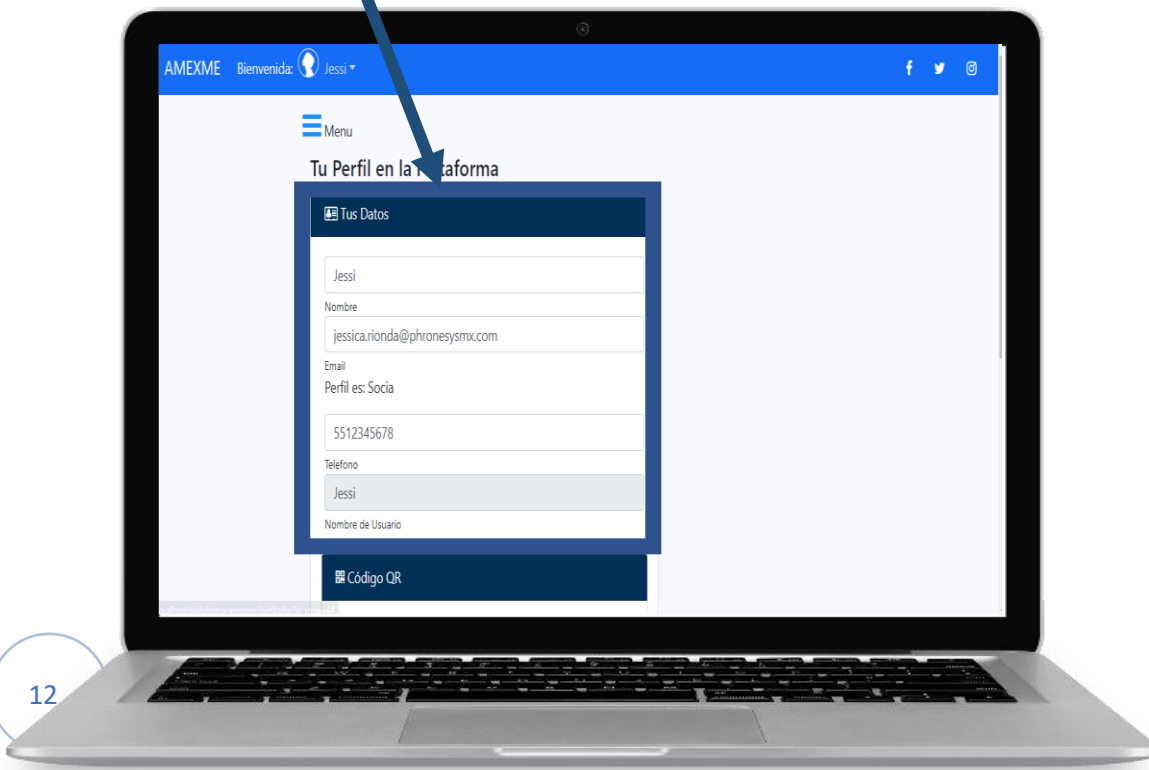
AMEXME Bienvenida: Jessi

Menu

Tu Perfil en la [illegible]taforma

Tus Datos

Jessi

Nombre

jessica.rionda@phronesysmx.com

Email

Perfil es: Socia

5512345678

Telefono

Jessi

Nombre de Usuario

Código QR

12